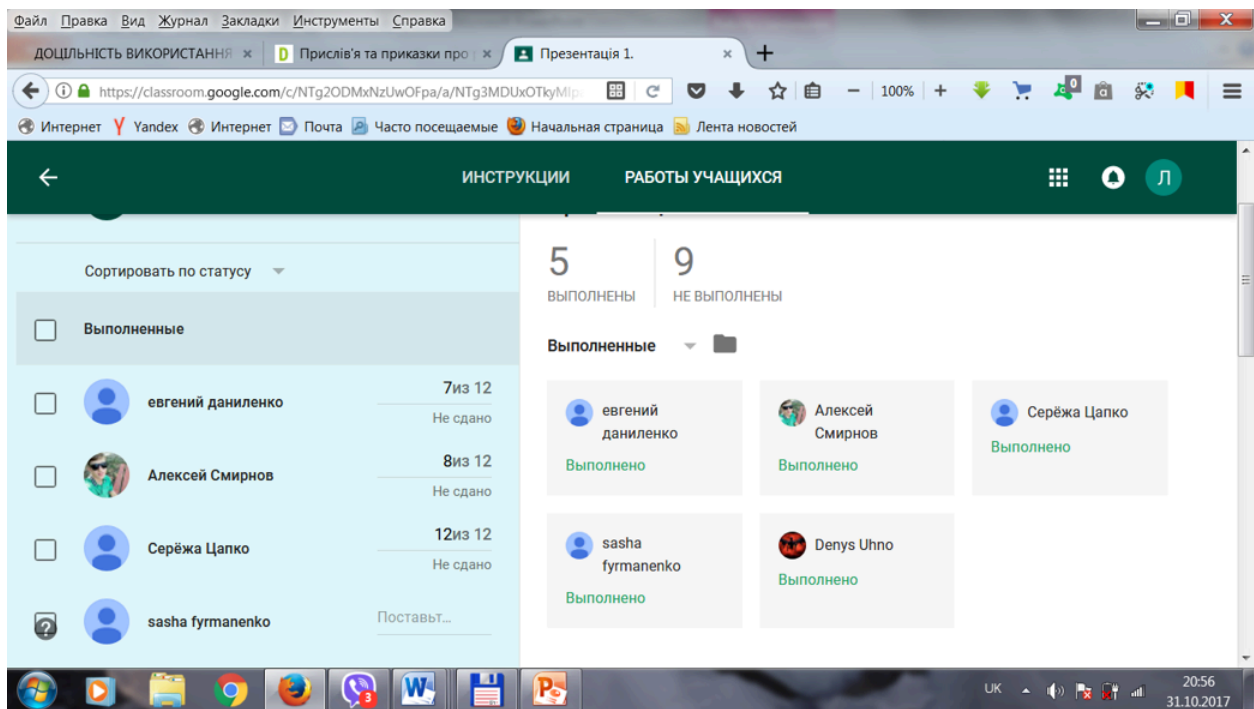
Файл Правка Вид Журнал Закладки Инструменты Справка

ДОЦІЛЬНІСТЬ ВИКОРИСТАННЯ × | Прислів'я та приказки про × | Презентація 1. × | +

https://classroom.google.com/c/NTg2ODMxNzUwOFpa/a/NTg3MDUxOTkyMl

100%

Интернет Yandex Интернет Почта Часто посещаемые Начальная страница Лента новостей

ИНСТРУКЦИИ РАБОТЫ УЧАЩИХСЯ

Л

Сортировать по статусу

Выполненные

евгений даниленко 7из 12 Не сдано

Алексей Смирнов 8из 12 Не сдано

Серёжа Цапко 12из 12 Не сдано

sasha fyrmanenko Поставьт...

5 ВЫПОЛНЕНЫ

9 НЕ ВЫПОЛНЕНЫ

Выполненные

евгений даниленко Выполнено

Алексей Смирнов Выполнено

Серёжа Цапко Выполнено

sasha fyrmanenko Выполнено

Denys Uhno Выполнено

3

UK 20:56 31.10.2017